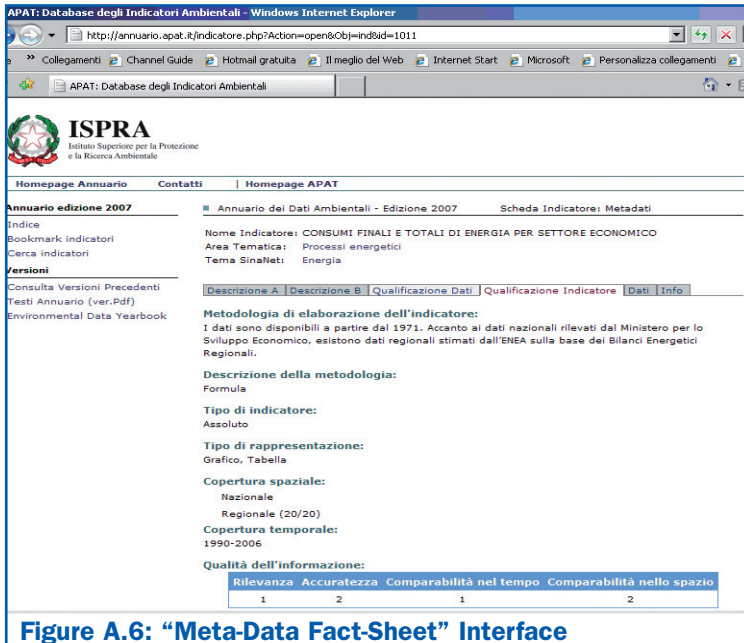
APAT: Database degli Indicatori Ambientali - Windows Internet Explorer

http://annuario.apat.it/indicatore.php?Action=open&Obj=ind&id=1011

Collegamenti Channel Guide Hotmail gratuita Il meglio del Web Internet Start Microsoft Personalizza collegamenti

APAT: Database degli Indicatori Ambientali

ISPRA
Istituto Superiore per la Protezione e la Ricerca Ambientale

Homepage Annuario Contatti | Homepage APAT

Annuario edizione 2007
Indice
Bookmark indicatori
Cerca indicatori
Versioni
Consulta Versioni Precedenti
Testi Annuario (ver.Pdf)
Environmental Data Yearbook

Annuario dei Dati Ambientali - Edizione 2007 Scheda Indicatore: Metadati

Nome Indicatore: CONSUMI FINALI E TOTALI DI ENERGIA PER SETTORE ECONOMICO
Area Tematica: Processi energetici
Tema SinaNet: Energia

Descrizione A | Descrizione B | Qualificazione Dati | Qualificazione Indicatore | Dati | Info

Metodologia di elaborazione dell'indicatore:
I dati sono disponibili a partire dal 1971. Accanto ai dati nazionali rilevati dal Ministero per lo Sviluppo Economico, esistono dati regionali stimati dall'ENEA sulla base dei Bilanci Energetici Regionali.

Descrizione della metodologia:
Formula

Tipo di indicatore:
Assoluto

Tipo di rappresentazione:
Grafico, Tabella

Copertura spaziale:
Nazionale
Regionale (20/20)
Copertura temporale:
1990-2006

Qualità dell'informazione:

| Rilevanza | Accuratezza | Comparabilità nel tempo | Comparabilità nello spazio |
|---|---|---|---|
| 1 | 2 | 1 | 2 |

Figure A.6: "Meta-Data Fact-Sheet" Interface